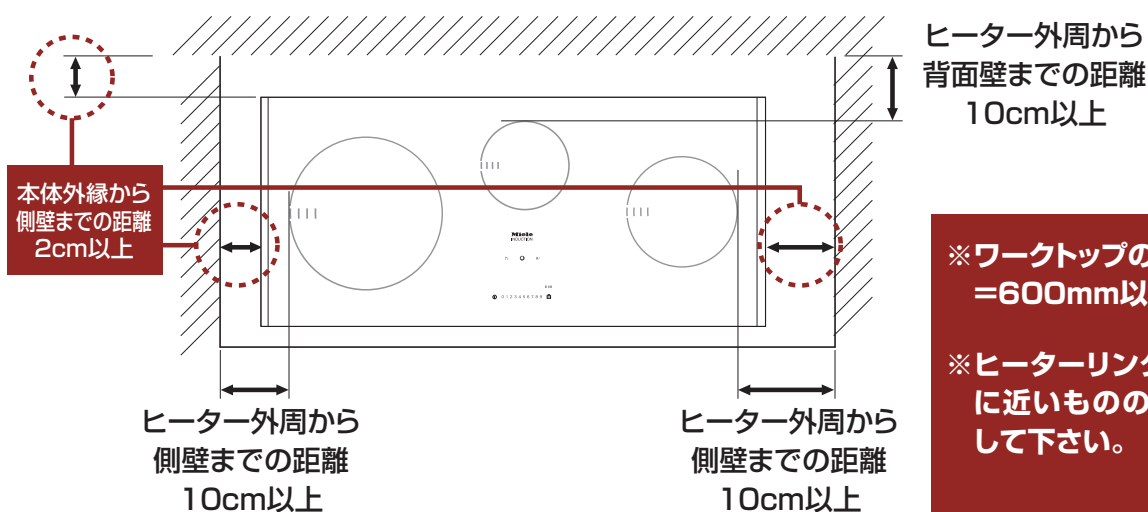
ヒーター外周から
背面壁までの距離
10cm以上

本体外縁から
側壁までの距離
2cm以上

Miele
INDUCTION

0 1 2 3 4 5 6 7 8 9

※ワークトップの
=600mm以

※ヒーターリンク
に近いものの
して下さい。

ヒーター外周から
側壁までの距離
10cm以上

ヒーター外周から
側壁までの距離
10cm以上